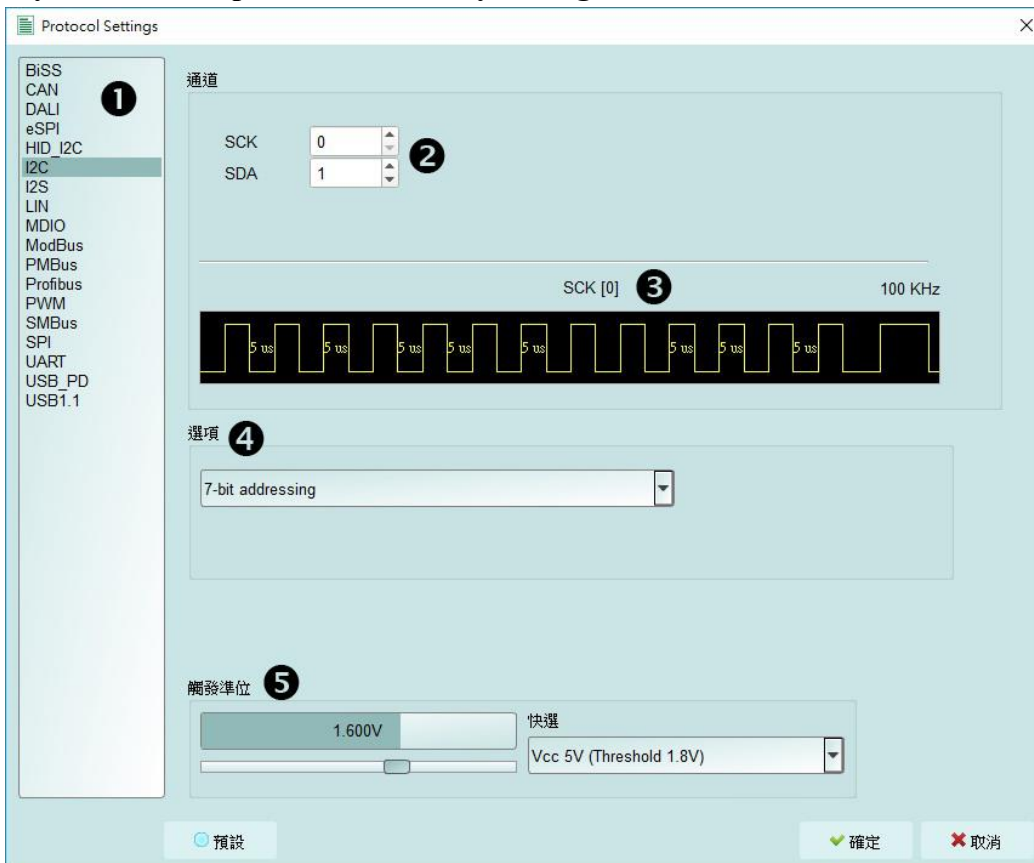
Protocol Settings

BiSS
CAN
DALI
eSPI
HID_I2C
I2C
I2S
LIN
MDIO
ModBus
PMBus
Profibus
PWM
SMBus
SPI
UART
USB_PD
USB1.1

❶

通道

SCK 0
SDA 1

❷

SCK [0] ❸ 100 KHz

5 us 5 us 5 us 5 us 5 us 5 us 5 us 5 us

選項 ❹

7-bit addressing

觸發準位 ❺

1.600V

快選

Vcc 5V (Threshold 1.8V)

預設

確定

取消